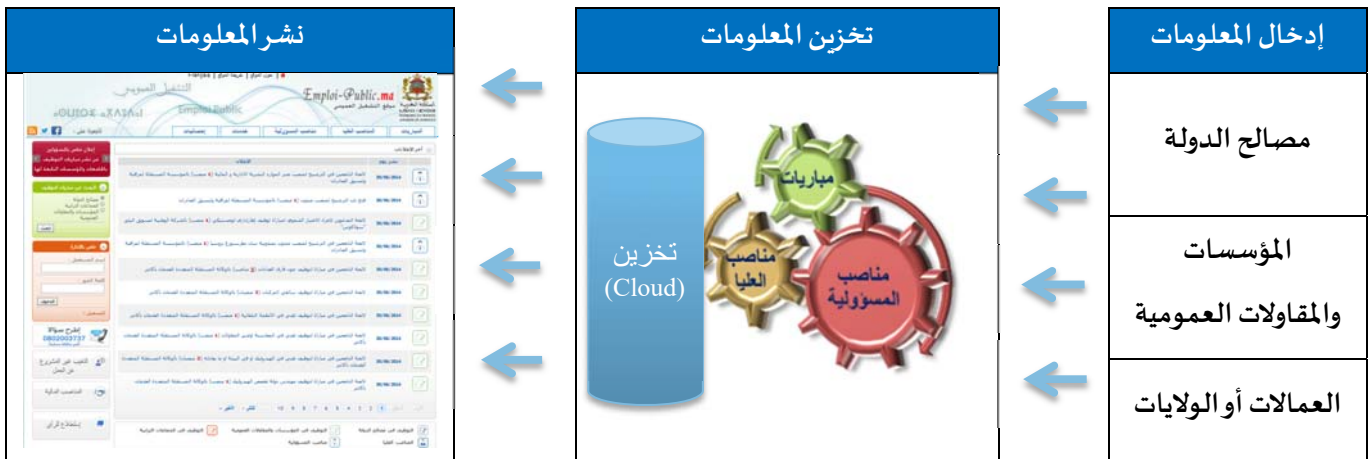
إدخال المعلومات

مصالح الدولة

المؤسسات والمقاولات العمومية

العمالات أو الولايات

تخزين المعلومات

تخزين (Cloud)

مباريات

مناصب العليا

مناصب المسؤولية

نشر المعلومات

Emploi-Public.ma

Emploi Public

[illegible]